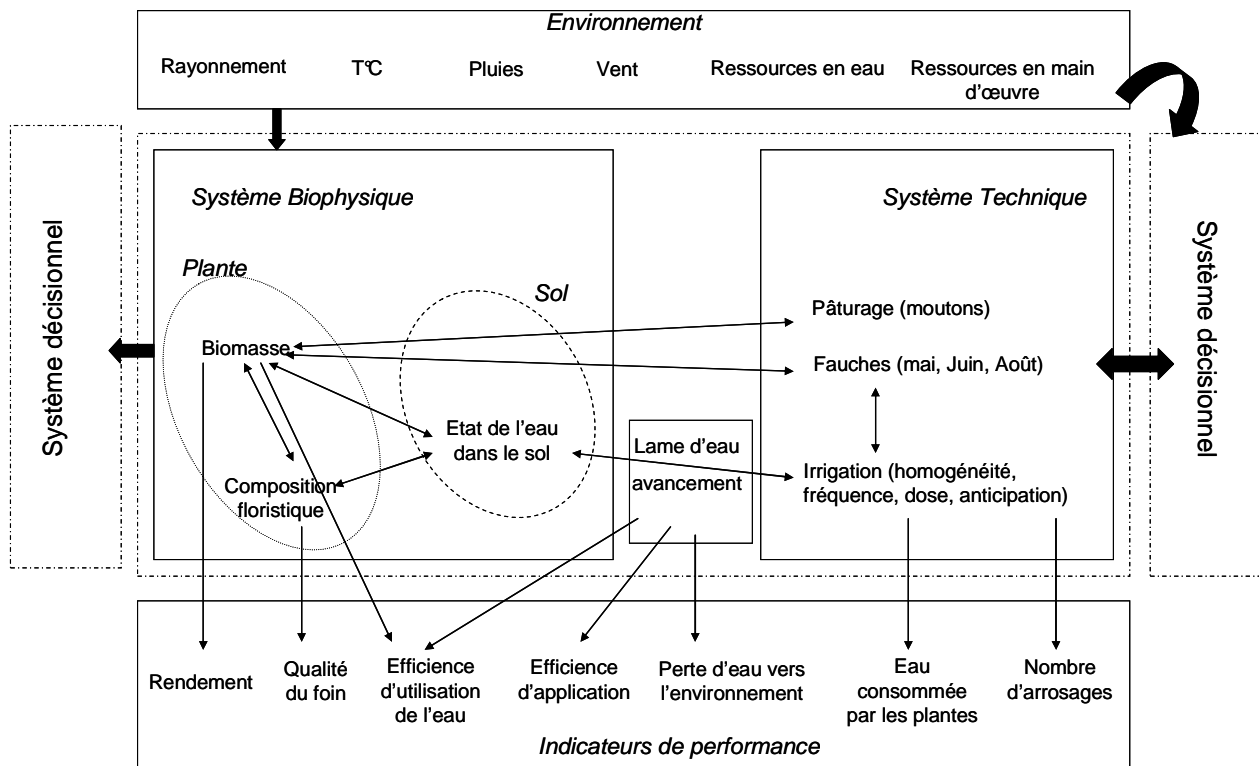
Environnement

Rayonnement T°C Pluies Vent Ressources en eau Ressources en main d'œuvre

Système décisionnel

Système Biophysique

Plante

Sol

Biomasse

Etat de l'eau dans le sol

Composition floristique

Lame d'eau avancement

Système Technique

Pâturage (moutons)

Fauches (mai, Juin, Août)

Irrigation (homogénéité, fréquence, dose, anticipation)

Système décisionnel

Rendement

Qualité du foin

Efficience d'utilisation de l'eau

Efficience d'application

Perte d'eau vers l'environnement

Eau consommée par les plantes

Nombre d'arrosages

Indicateurs de performance